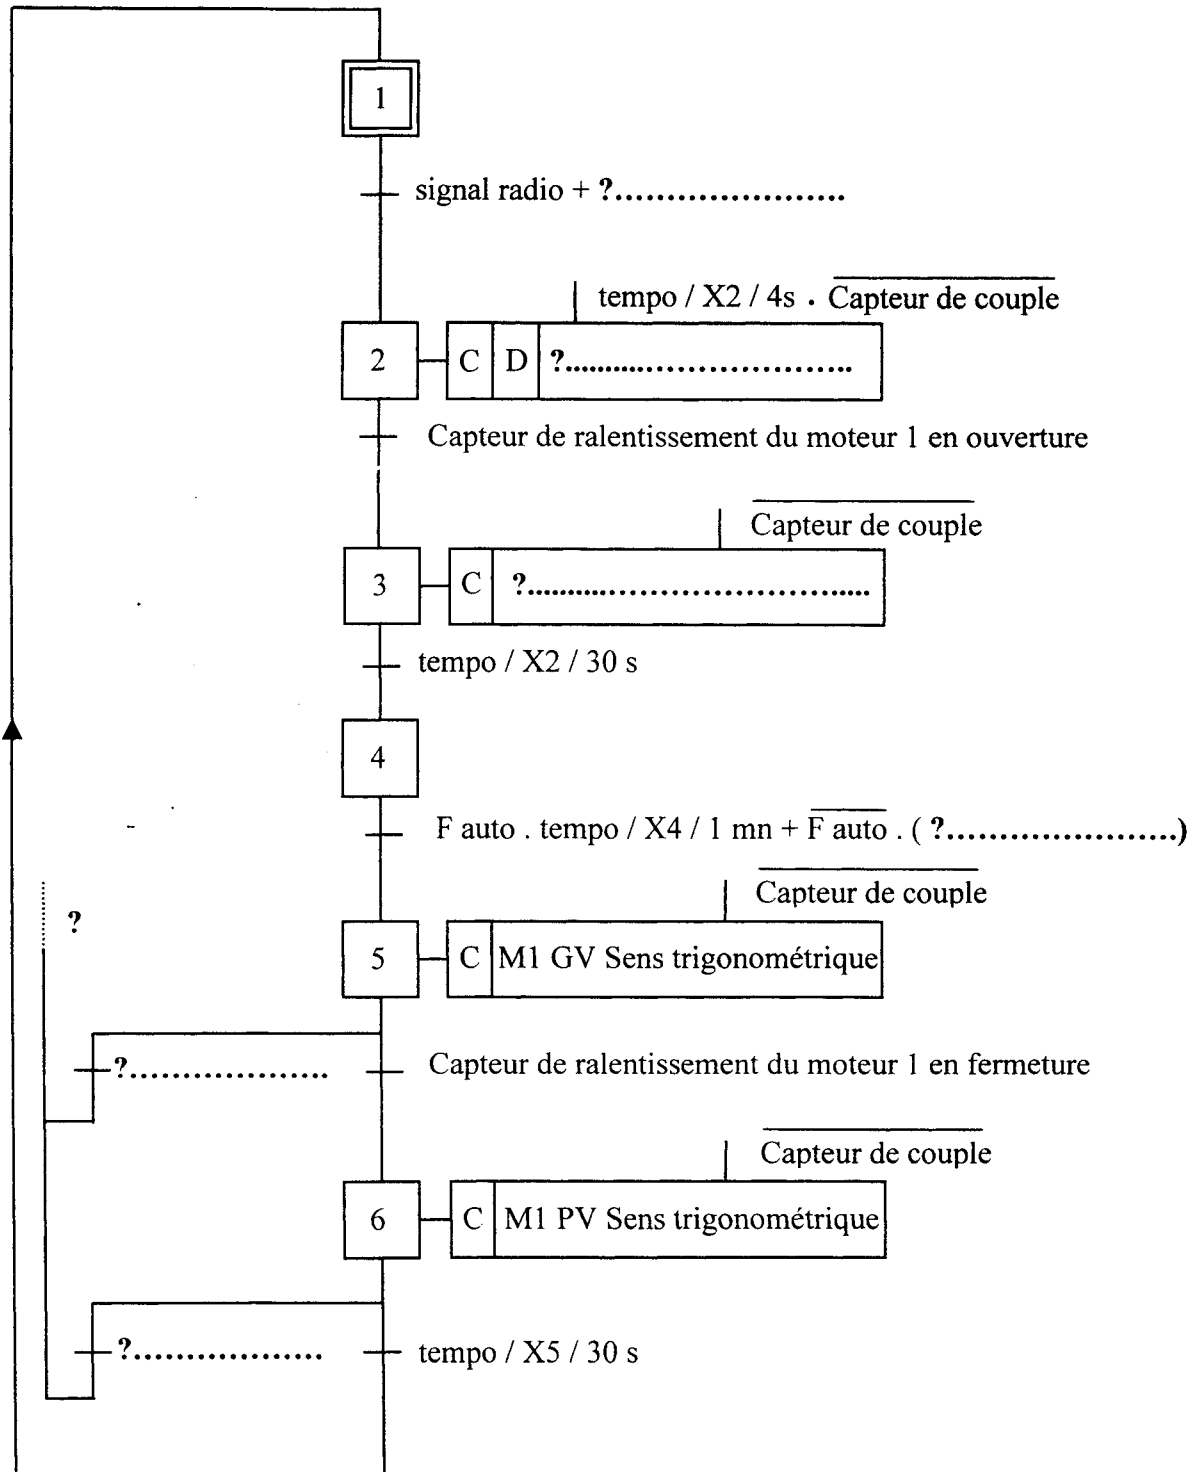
1

signal radio + ?......................

tempo / X2 / 4s . $\overline{\text{Capteur de couple}}$

2 C D ?..............................

Capteur de ralentissement du moteur 1 en ouverture

$\overline{\text{Capteur de couple}}$

3 C ?..................................

tempo / X2 / 30 s

4

F auto . tempo / X4 / 1 mn + $\overline{\text{F auto}}$ . ( ?......................)

$\overline{\text{Capteur de couple}}$

?

5 C M1 GV Sens trigonométrique

?.................

Capteur de ralentissement du moteur 1 en fermeture

$\overline{\text{Capteur de couple}}$

6 C M1 PV Sens trigonométrique

?................

tempo / X5 / 30 s